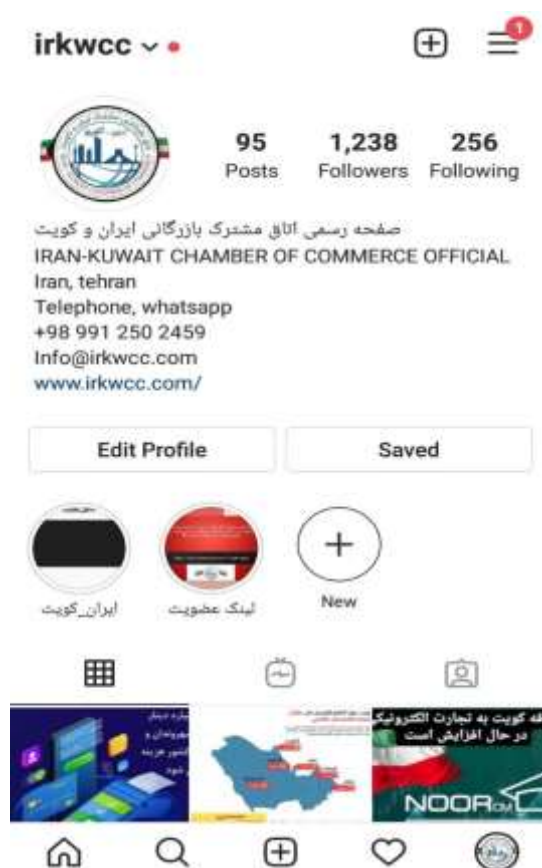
irkwcc

1

95 Posts
1,238 Followers
256 Following

صفحه رسمی اتاق مشترک بازرگانی ایران و کویت
IRAN-KUWAIT CHAMBER OF COMMERCE OFFICIAL
Iran, tehran
Telephone, whatsapp
+98 991 250 2459
Info@irkwcc.com
www.irkwcc.com/

Edit Profile
Saved

ایران_کویت
لینک عضویت
New

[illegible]
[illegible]
قه کویت به تجارت الکترونیک
در حال افزایش است
NOOR